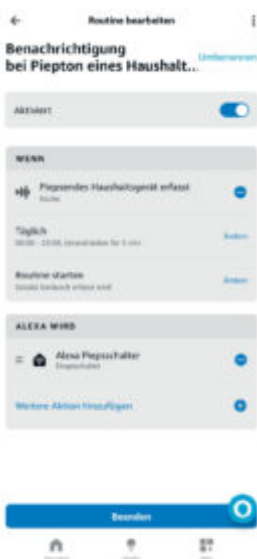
Routine bearbeiten

Benachrichtigung bei Piepton eines Haushalt...

Umbenennen

Aktiviert

WENN

Piepsendes Haushaltsgerät erfasst
Küche

Täglich
00:00 - 23:59, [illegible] für 5 min

Ändern

Routine starten
Sobald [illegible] erfasst wird

Ändern

ALEXA WIRD

Alexa Piepsschalter
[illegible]

Weitere Aktion hinzufügen

Beenden